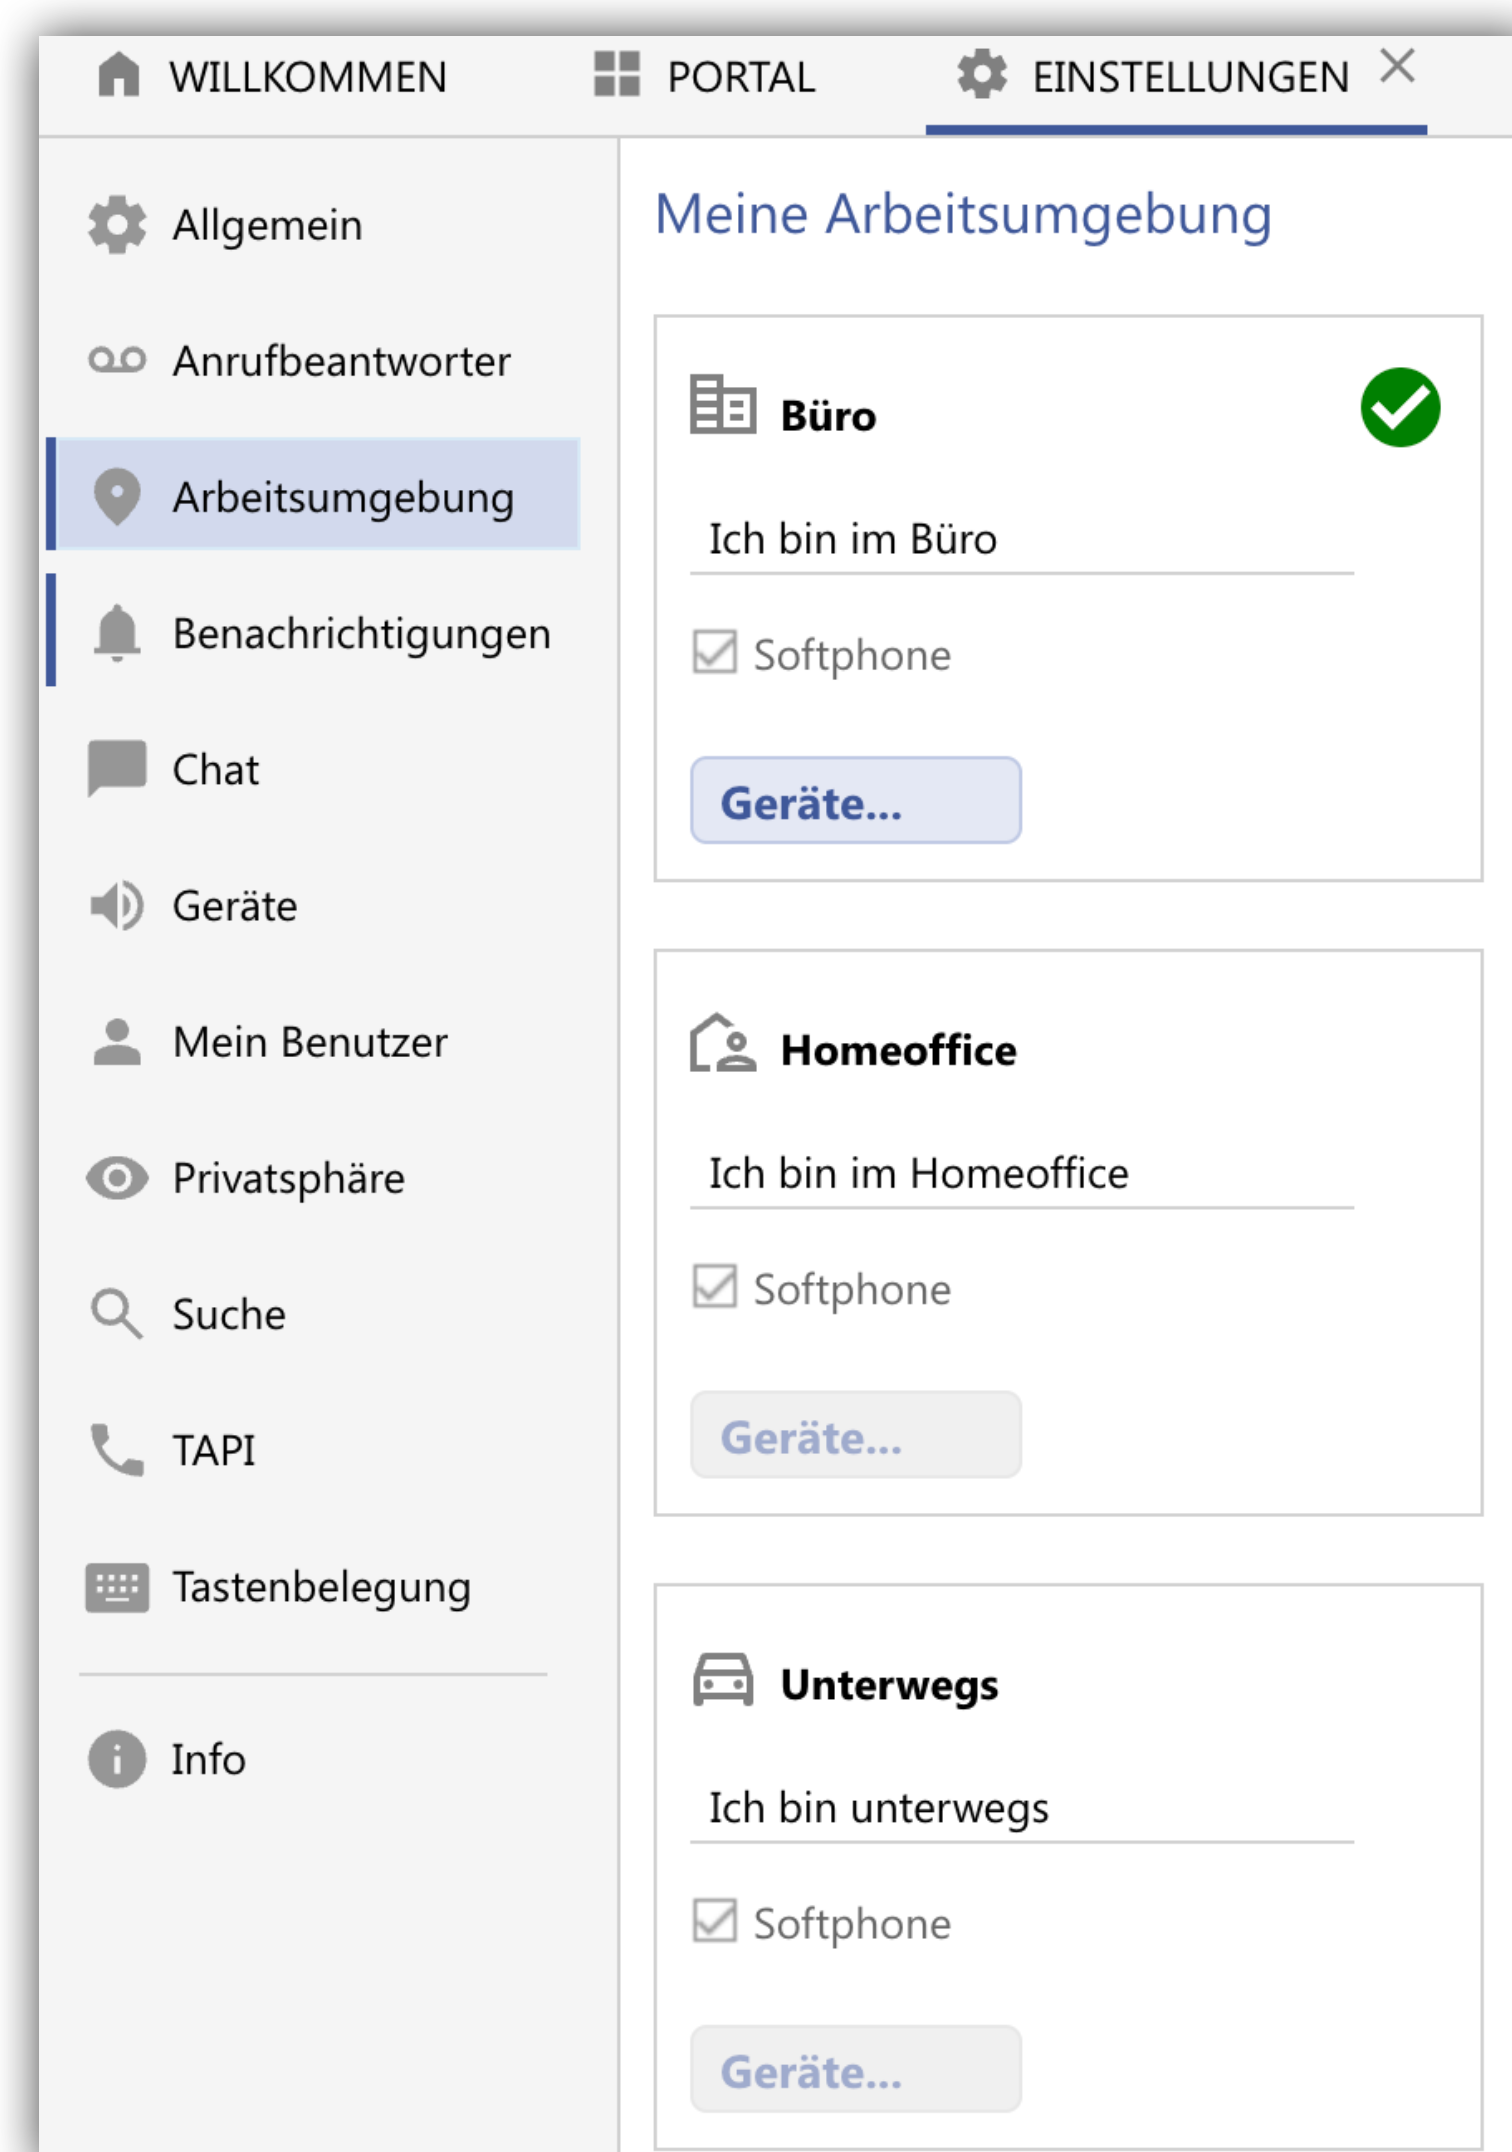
WILLKOMMEN PORTAL EINSTELLUNGEN ×

Allgemein
Anrufbeantworter
Arbeitsumgebung
Benachrichtigungen
Chat
Geräte
Mein Benutzer
Privatsphäre
Suche
TAPI
Tastenbelegung
Info

Meine Arbeitsumgebung

Büro
Ich bin im Büro
Softphone
Geräte...

Homeoffice
Ich bin im Homeoffice
Softphone
Geräte...

Unterwegs
Ich bin unterwegs
Softphone
Geräte...